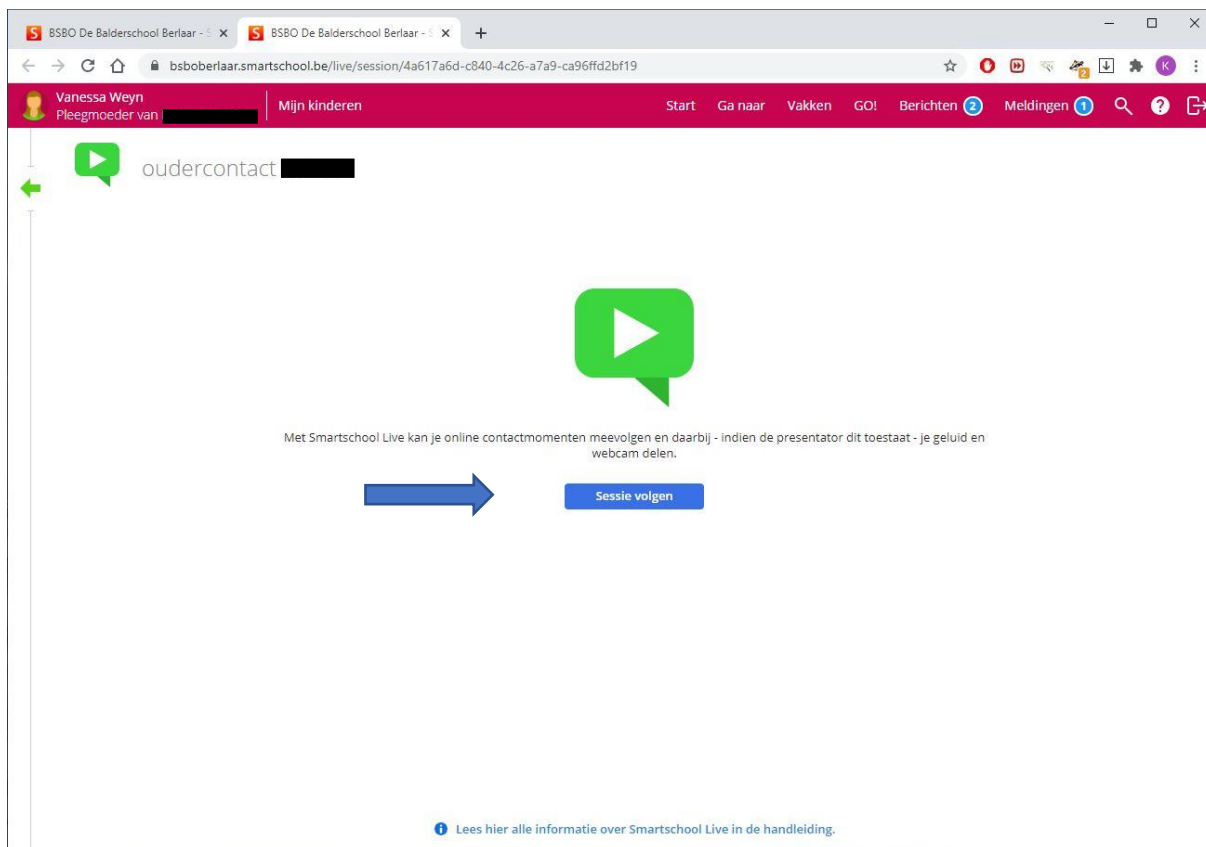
BSBO De Balderschool Berlaar - S
BSBO De Balderschool Berlaar - S
bsboberlaar.smartschool.be/live/session/4a617a6d-c840-4c26-a7a9-ca96ffd2bf19

Vanessa Weyn
Pleegmoeder van
Mijn kinderen
Start Ga naar Vakken GO! Berichten 2 Meldingen 1

oudercontact

Met Smartschool Live kan je online contactmomenten meevolgen en daarbij - indien de presentator dit toestaat - je geluid en webcam delen.

Sessie volgen

Lees hier alle informatie over Smartschool Live in de handleiding.